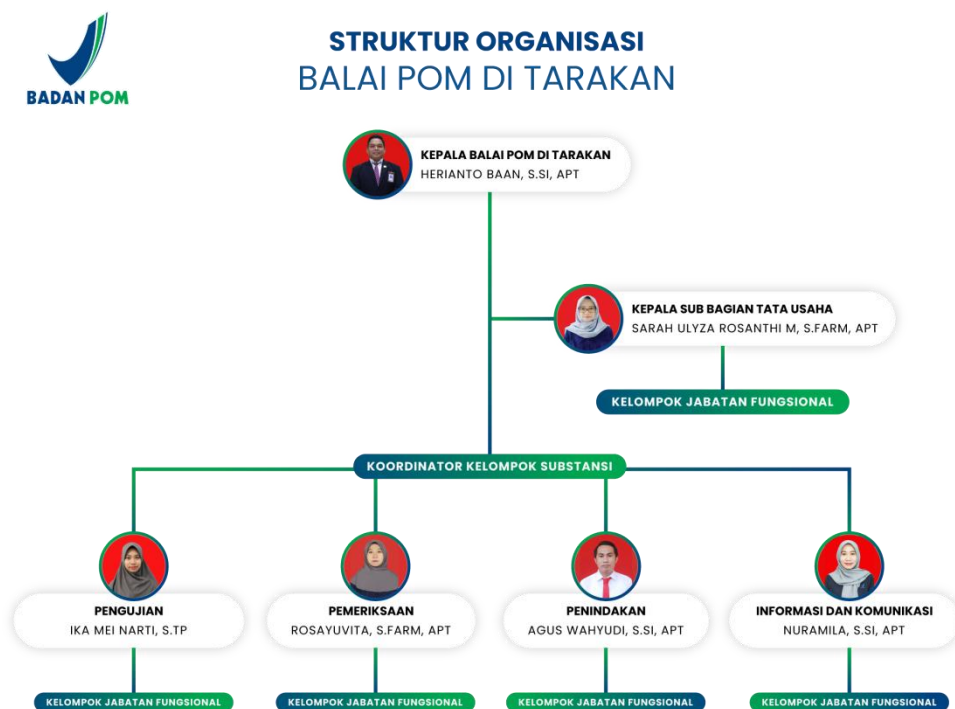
BADAN POM

STRUKTUR ORGANISASI
BALAI POM DI TARAKAN

KEPALA BALAI POM DI TARAKAN
HERIANTO BAAN, S.SI, APT

KEPALA SUB BAGIAN TATA USAHA
SARAH ULYZA ROSANTHI M, S.FARM, APT

KELOMPOK JABATAN FUNGSIONAL

KOORDINATOR KELOMPOK SUBSTANSI

PENGUJIAN
IKA MEI NARTI, S.TP

PEMERIKSAAN
ROSAYUVITA, S.FARM, APT

PENINDAKAN
AGUS WAHYUDI, S.SI, APT

INFORMASI DAN KOMUNIKASI
NURAMILA, S.SI, APT

KELOMPOK JABATAN FUNGSIONAL

KELOMPOK JABATAN FUNGSIONAL

KELOMPOK JABATAN FUNGSIONAL

KELOMPOK JABATAN FUNGSIONAL